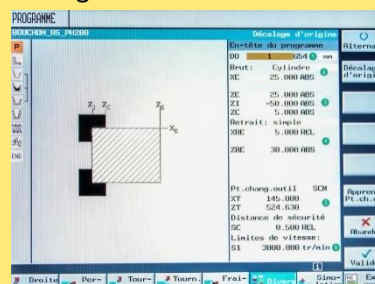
PROGRAMME
BOUCHON_AS_PH280
Décalage d'origine
En-tête du programme
DO 1 G54 mm
Brut: Cylindre
XE 25.000 ABS
ZE 25.000 ABS
ZI -50.000 ABS
ZC 5.000 ABS
Retrait: simple
XRE 5.000 REL
ZRE 30.000 ABS
Pt.chang.outil SCM
XT 145.000
ZT 524.630
Distance de sécurité
SC 0.500 REL
Limites de vitesse:
S1 3000.000 tr/min
$Z_I$ $Z_C$ $Z_E$ $X_E$
Alterna
Décalag d'origine
Appren Pt.ch.
Abandon
Valid
Droite Per- Tour- Tourn. Frai- Divers Simu- Ex